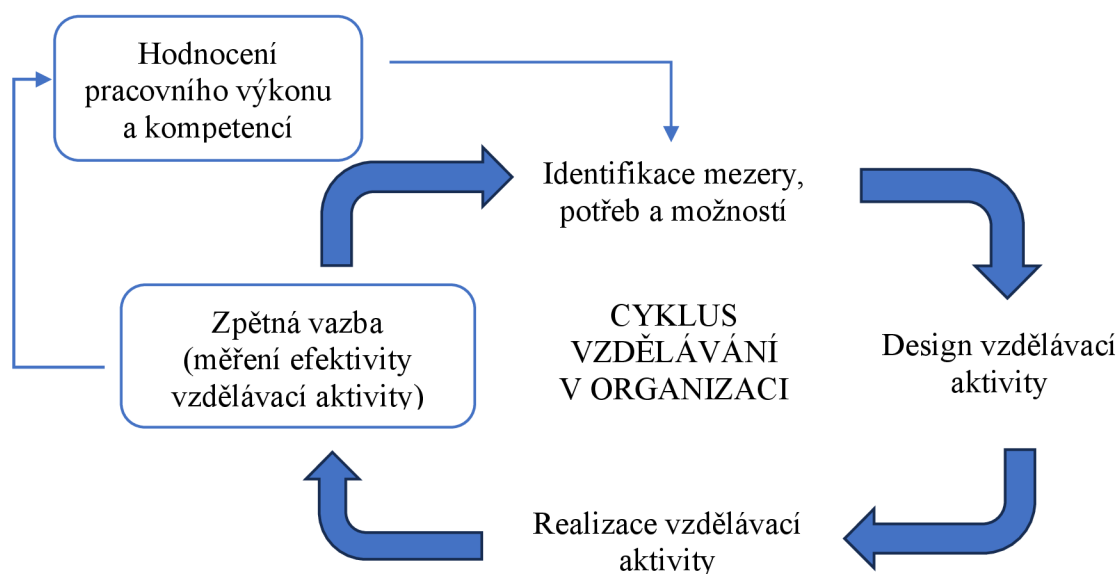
Hodnocení pracovního výkonu a kompetencí

Identifikace mezery, potřeb a možností

Design vzdělávací aktivity

Realizace vzdělávací aktivity

Zpětná vazba (měření efektivity vzdělávací aktivity)

CYKLUS VZDĚLÁVÁNÍ V ORGANIZACI